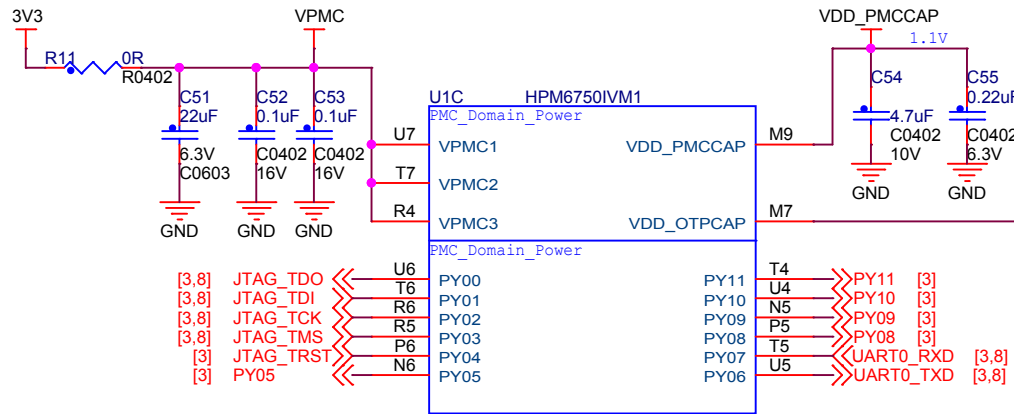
3V3
R11
0R
R0402
VPMC
C51
22uF
6.3V
C0603
GND
C52
0.1uF
C0402
16V
GND
C53
0.1uF
C0402
16V
GND
U1C
HPM6750IVM1
PMC_Domain_Power
U7
VPMC1
T7
VPMC2
R4
VPMC3
VDD_PMCCAP
M9
VDD_OTPCAP
M7
VDD_PMCCAP
1.1V
C54
4.7uF
C0402
10V
GND
C55
0.22uF
C0402
6.3V
GND
PMC_Domain_Power
[3,8] JTAG_TDO U6 PY00
[3,8] JTAG_TDI T6 PY01
[3,8] JTAG_TCK R6 PY02
[3,8] JTAG_TMS R5 PY03
[3] JTAG_TRST P6 PY04
[3] PY05 N6 PY05
PY11 T4 PY11 [3]
PY10 U4 PY10 [3]
PY09 N5 PY09 [3]
PY08 P5 PY08 [3]
PY07 T5 UART0_RXD [3,8]
PY06 U5 UART0_TXD [3,8]